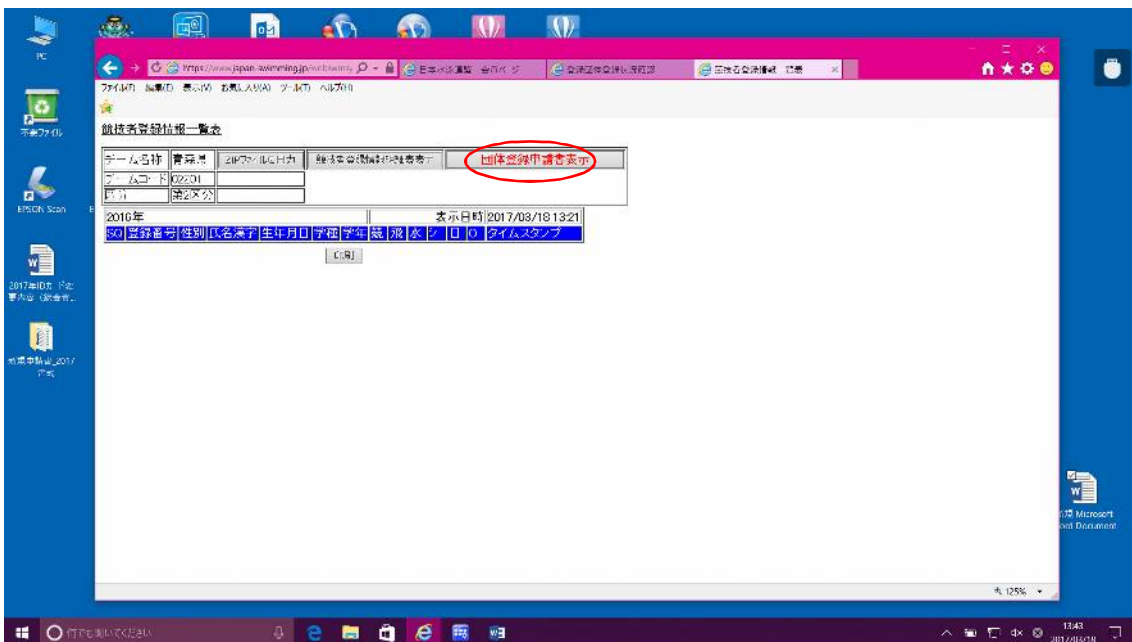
PC

ごみ箱

EPSON Scan

2017年ID丸 ドム 書内容（鉄会者）

競泳事務局_2017 作成

https://www.japan-swimming.jp/web/swims

日本水泳連盟 会員ページ

会員団体登録状況確認

競技者登録情報 一覧表

ファイル(F) 編集(E) 表示(V) お気に入り(A) ツール(T) ヘルプ(H)

競技者登録情報一覧表

| チーム名称 | 青森県 | ZIPファイル出力 | 競技者登録情報明細表表示 | 団体登録申請書表示 |
|---|---|---|---|---|
| チームコード | 02201 | | | |
| 区分 | 第2区分 | | | |

| 2016年 | 表示日時 | 2017/03/18 13:21 |
|---|---|---|

| SQ | 登録番号 | 性別 | 氏名漢字 | 生年月日 | 学種 | 学年 | 競 | 飛 | 水 | シ | 日 | O | タイムスタンプ |
|---|---|---|---|---|---|---|---|---|---|---|---|---|---|

印刷

125%

Microsoft Word Document

何でも聞いてください

13:43
2017/03/18